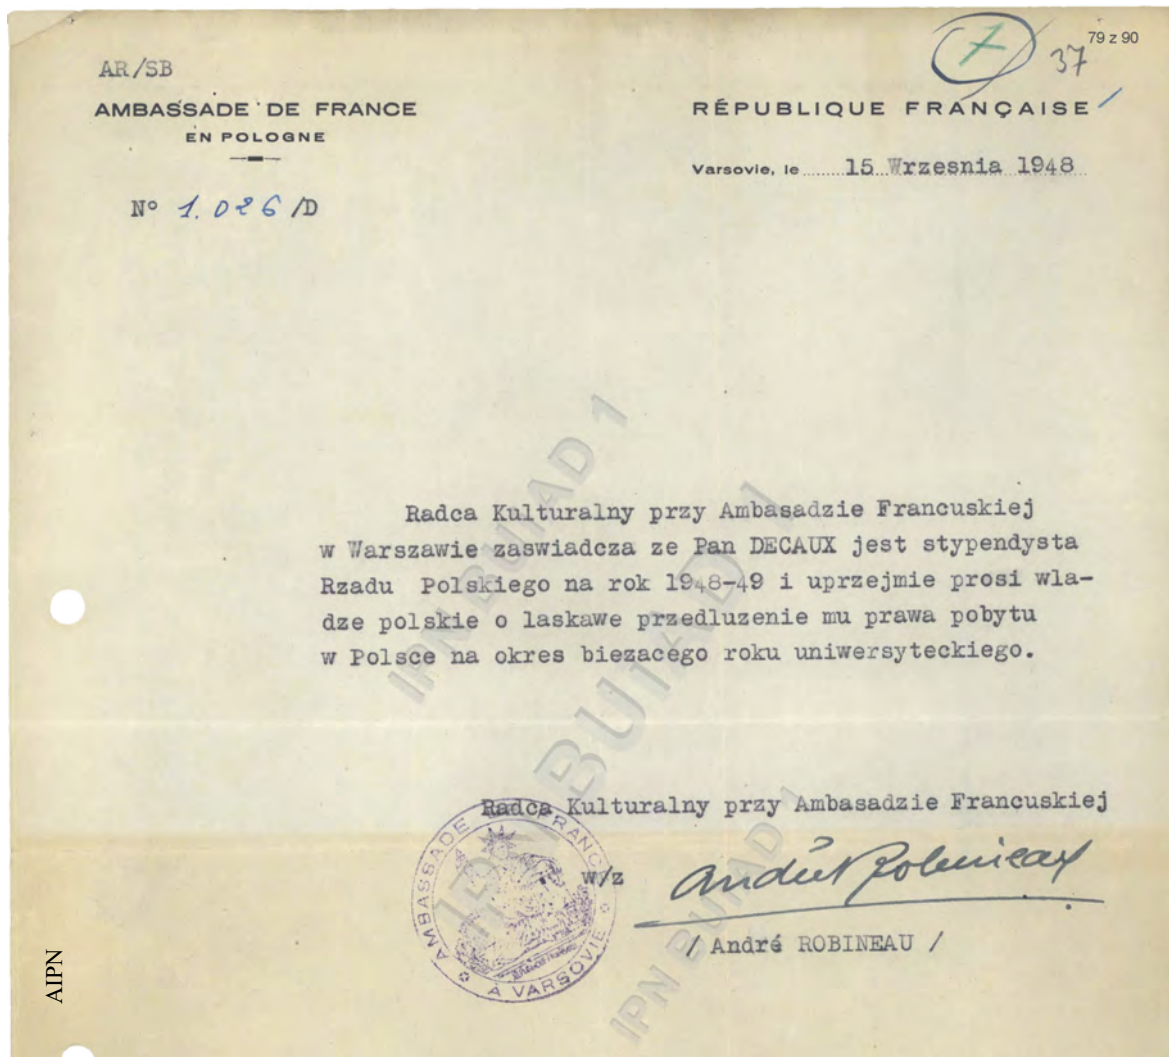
79 z 90

(7) 37

AR/SB
AMBASSADE DE FRANCE
EN POLOGNE

RÉPUBLIQUE FRANÇAISE

Varsovie, le 15 Wrzesnia 1948

N° 1.026/D

Radca Kulturalny przy Ambasadzie Francuskiej w Warszawie zaswiadcza ze Pan DECAUX jest stypendysta Rzadu Polskiego na rok 1948-49 i uprzejmie prosi władze polskie o laskawe przedluzenie mu prawa pobytu w Polsce na okres biezacego roku uniwersyteckiego.

Radca Kulturalny przy Ambasadzie Francuskiej

w/z André Robineau

/ André ROBINEAU /

AMBASSADE DE FRANCE A VARSOVIE

IPN BU IPN BUiAD 1

AIPN